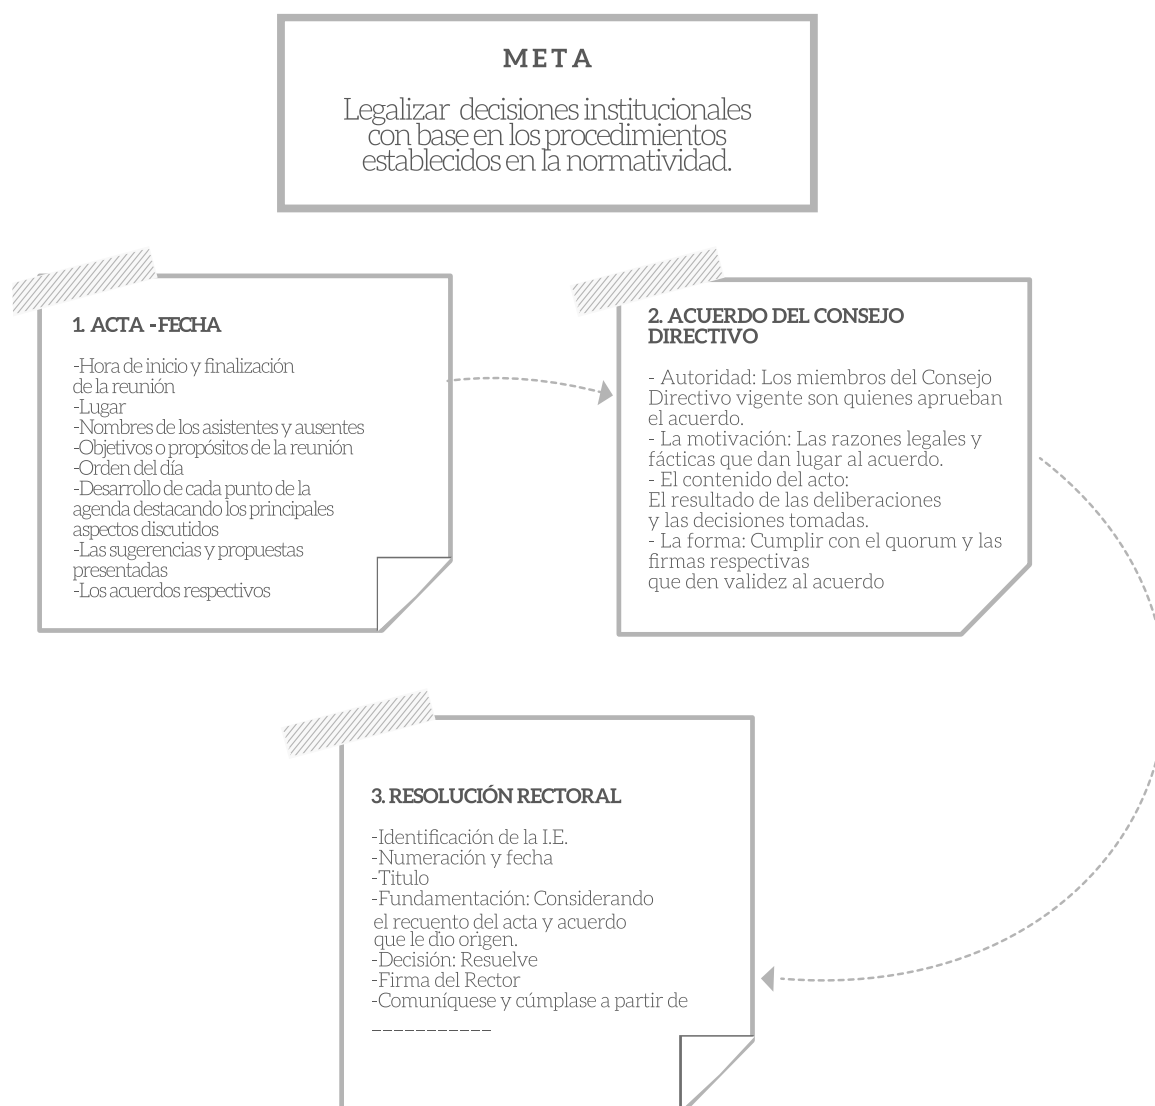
META

Legalizar decisiones institucionales con base en los procedimientos establecidos en la normatividad.

1. ACTA -FECHA

-Hora de inicio y finalización de la reunión
-Lugar
-Nombres de los asistentes y ausentes
-Objetivos o propósitos de la reunión
-Orden del día
-Desarrollo de cada punto de la agenda destacando los principales aspectos discutidos
-Las sugerencias y propuestas presentadas
-Los acuerdos respectivos

2. ACUERDO DEL CONSEJO DIRECTIVO

- Autoridad: Los miembros del Consejo Directivo vigente son quienes aprueban el acuerdo.
- La motivación: Las razones legales y fácticas que dan lugar al acuerdo.
- El contenido del acto:
El resultado de las deliberaciones y las decisiones tomadas.
- La forma: Cumplir con el quorum y las firmas respectivas que den validez al acuerdo

3. RESOLUCIÓN RECTORAL

-Identificación de la I.E.
-Numeración y fecha
-Titulo
-Fundamentación: Considerando el recuento del acta y acuerdo que le dio origen.
-Decisión: Resuelve
-Firma del Rector
-Comuníquese y cúmplase a partir de
__________